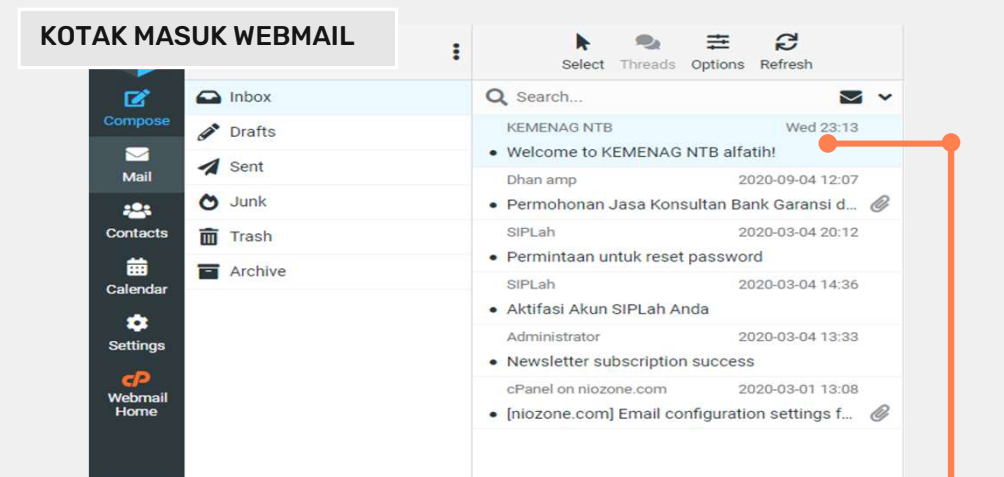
KOTAK MASUK WEBMAIL

Compose
Mail
Contacts
Calendar
Settings
Webmail Home

Inbox
Drafts
Sent
Junk
Trash
Archive

Select Threads Options Refresh

Search...

KEMENAG NTB Wed 23:13
Welcome to KEMENAG NTB alfatih!

Dhan amp 2020-09-04 12:07
Permohonan Jasa Konsultan Bank Garansi d...

SIPLah 2020-03-04 20:12
Permintaan untuk reset password

SIPLah 2020-03-04 14:36
Aktifasi Akun SIPLah Anda

Administrator 2020-03-04 13:33
Newsletter subscription success

cPanel on niozone.com 2020-03-01 13:08
[niozone.com] Email configuration settings f...